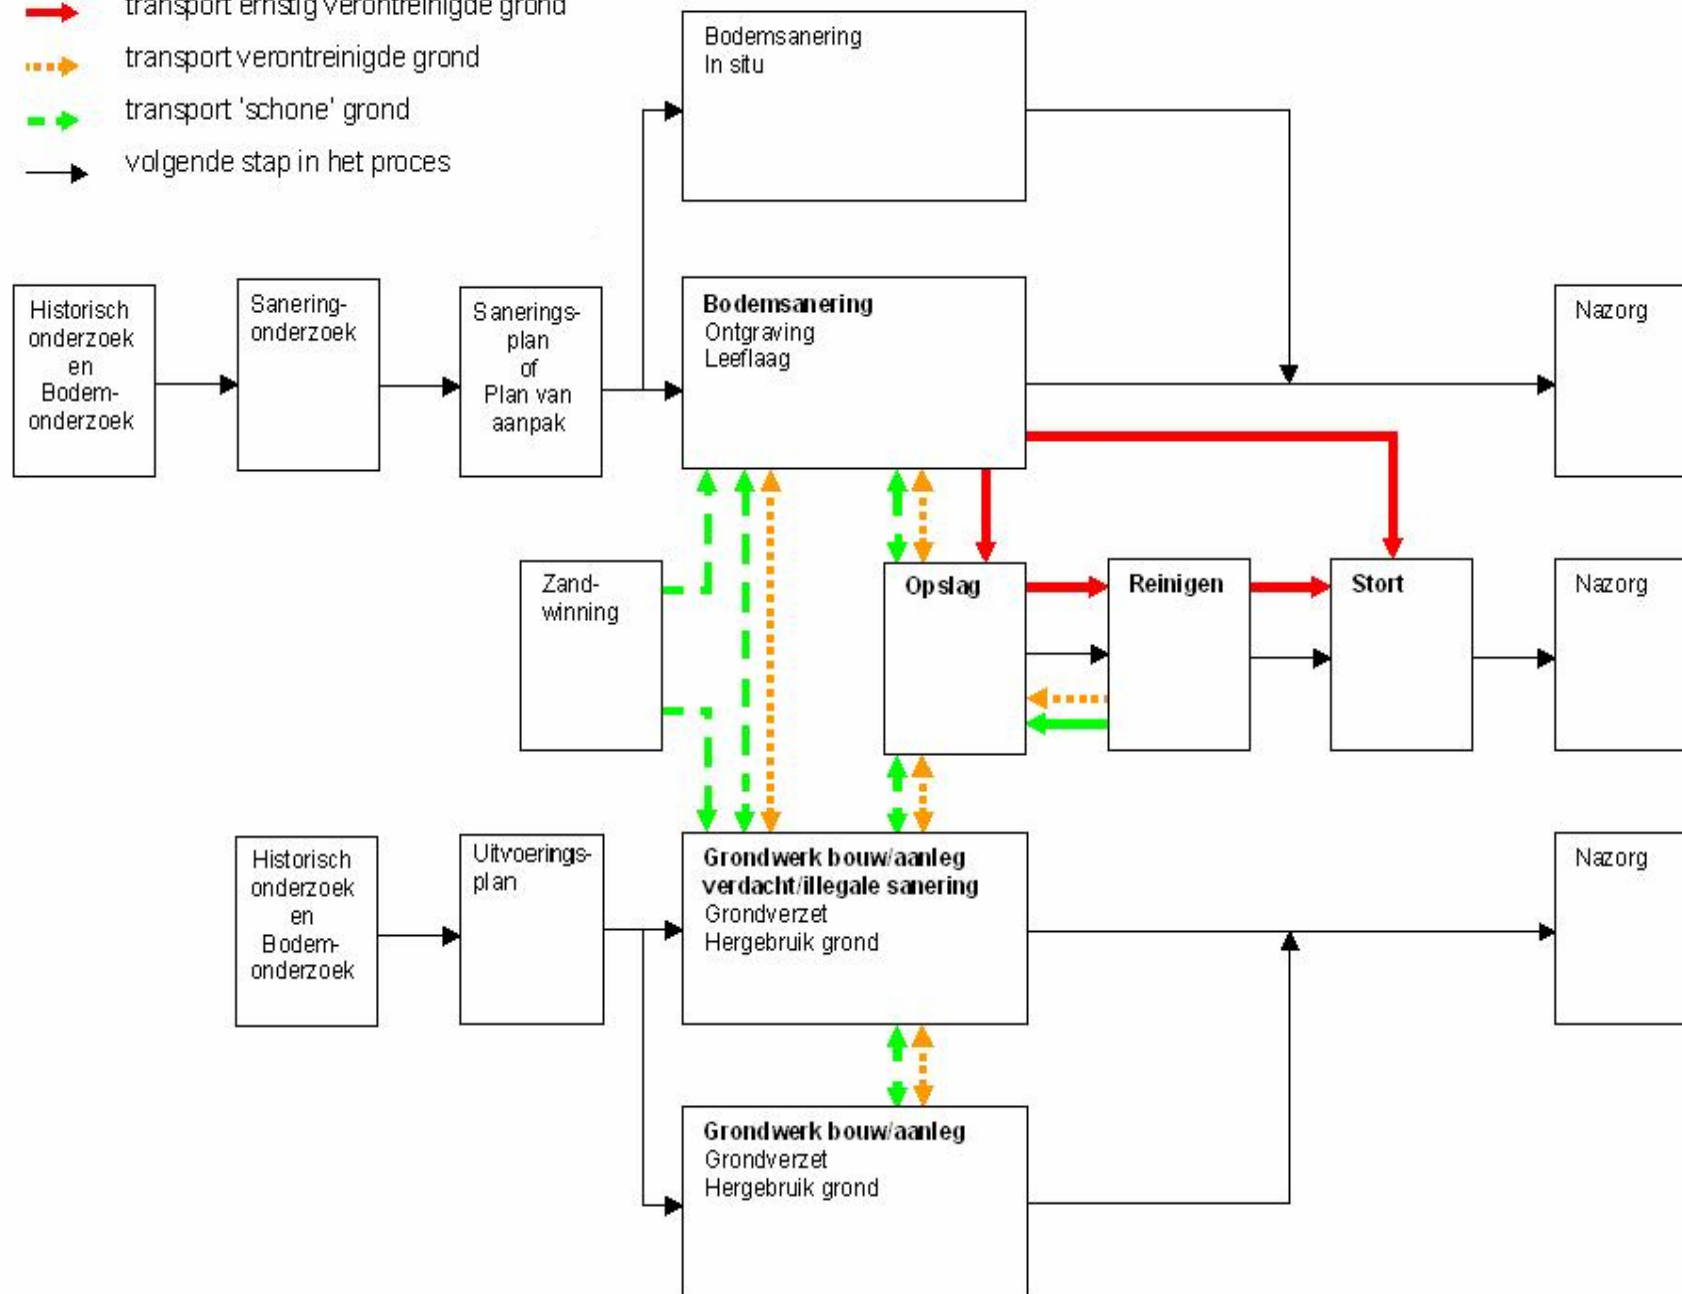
transport ernstig verontreinigde grond
transport verontreinigde grond
transport 'schone' grond
volgende stap in het proces

Bodemsanering
In situ

Historisch onderzoek en Bodem-onderzoek

Sanering-onderzoek

Sanerings-plan of Plan van aanpak

**Bodemsanering**
Ontgraving
Leeflaag

Nazorg

Zand-winning

**Opslag**

**Reinigen**

**Stort**

Nazorg

Historisch onderzoek en Bodem-onderzoek

Uitvoerings-plan

**Grondwerk bouw/aanleg verdacht/illegale sanering**
Grondverzet
Hergebruik grond

Nazorg

**Grondwerk bouw/aanleg**
Grondverzet
Hergebruik grond